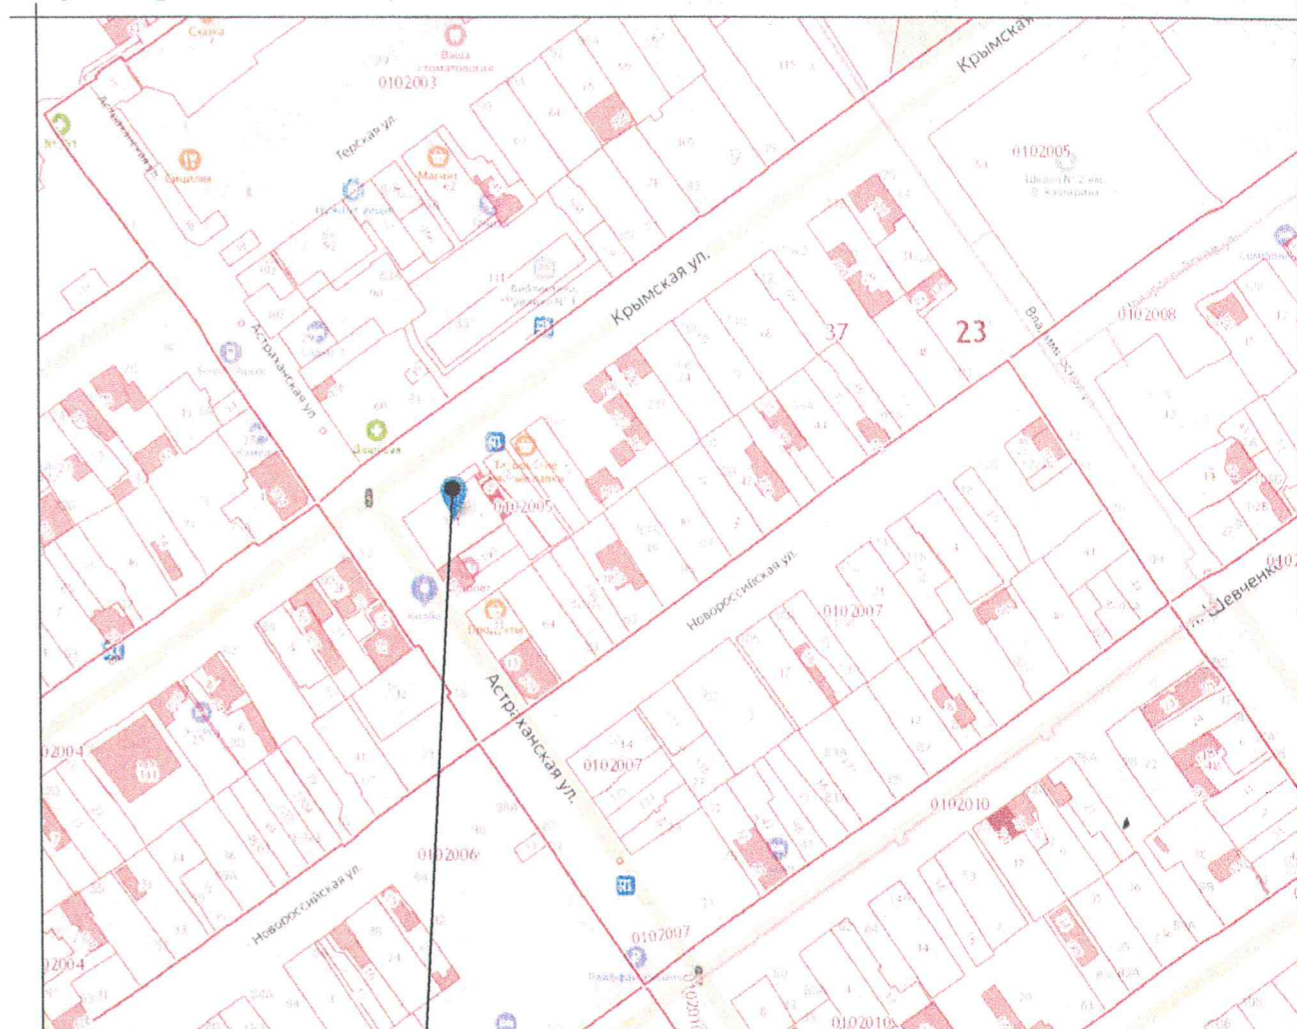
Сказка
Ваша стоматология
0102003
Крымская
Терская ул.
Магнит
0102005
Школа № 2 им. В. Казанина
Крымская ул.
Библиотека № 1
37
23
0102008
Астраханская ул.
Аптека
0102005
Новороссийская ул.
0102007
Шевченко
0102
Продукты
Астраханская ул.
0102004
0102007
0102010
0102006
Новороссийская ул.
0102007
Райффайзенбанк
0102004
0102010